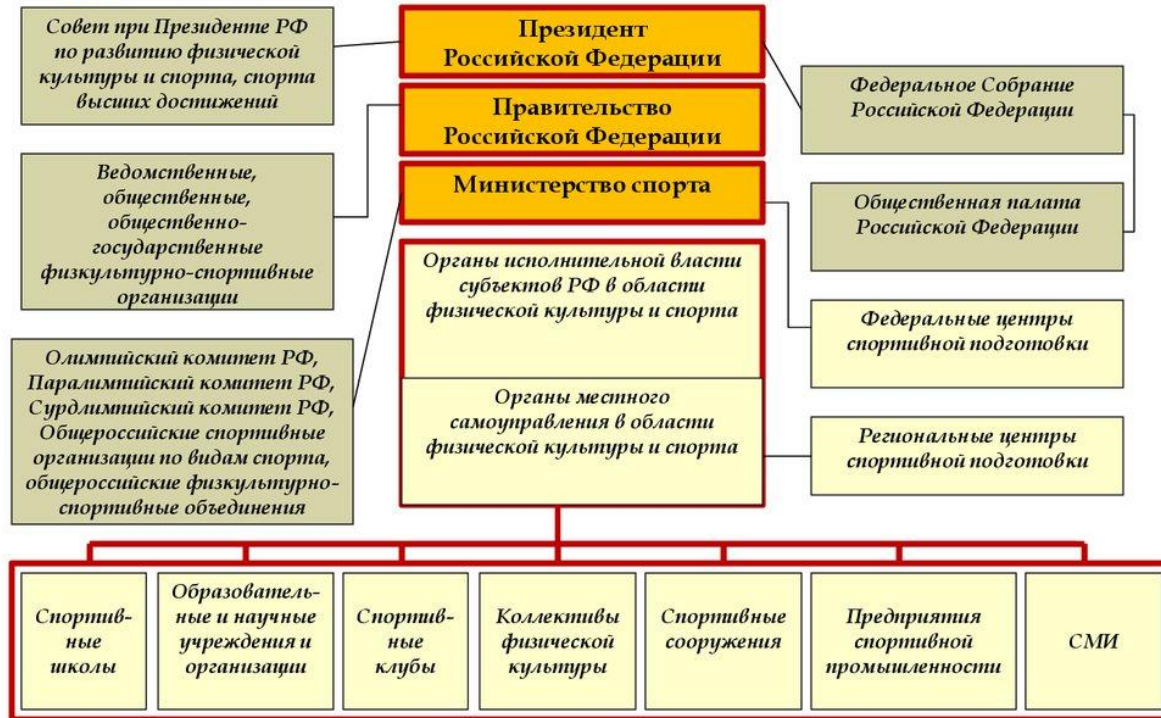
Совет при Президенте РФ по развитию физической культуры и спорта, спорта высших достижений

Президент Российской Федерации

Правительство Российской Федерации

Федеральное Собрание Российской Федерации

Ведомственные, общественные, общественно-государственные физкультурно-спортивные организации

Министерство спорта

Общественная палата Российской Федерации

Органы исполнительной власти субъектов РФ в области физической культуры и спорта

Федеральные центры спортивной подготовки

Олимпийский комитет РФ, Паралимпийский комитет РФ, Сурдлимпийский комитет РФ, Общероссийские спортивные организации по видам спорта, общероссийские физкультурно-спортивные объединения

Органы местного самоуправления в области физической культуры и спорта

Региональные центры спортивной подготовки

Спортивные школы

Образовательные и научные учреждения и организации

Спортивные клубы

Коллективы физической культуры

Спортивные сооружения

Предприятия спортивной промышленности

СМИ